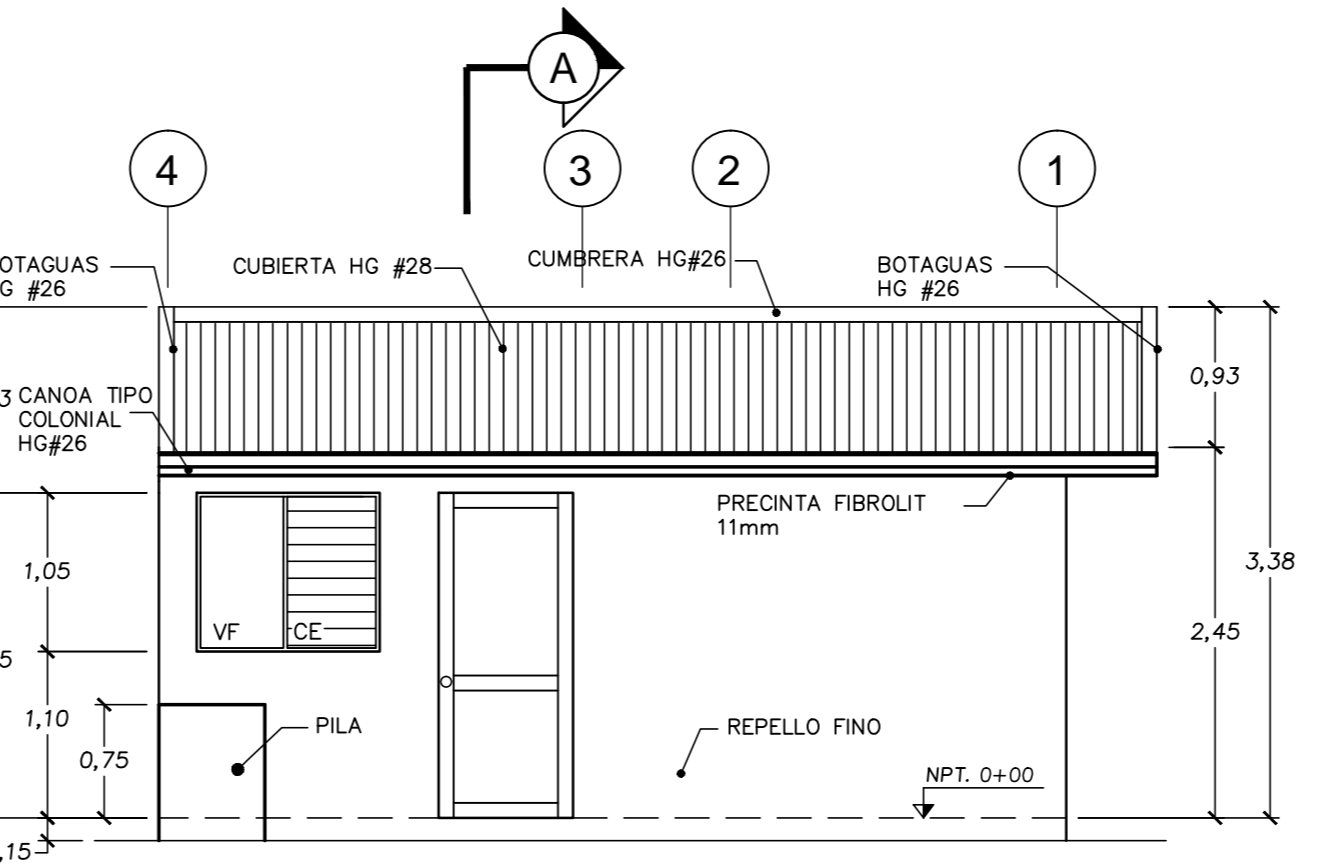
A

4

3

2

1

OTAGUAS
G #26

CUBIERTA HG #28

CUMBRERA HG#26

BOTAGUAS
HG #26

3 CANOA TIPO
COLONIAL
HG#26

0,93

PRECINTA FIBROLIT
11mm

1,05

3,38

2,45

VF

CE

5

1,10

PILA

REPELLO FINO

0,75

NPT. 0+00

,15